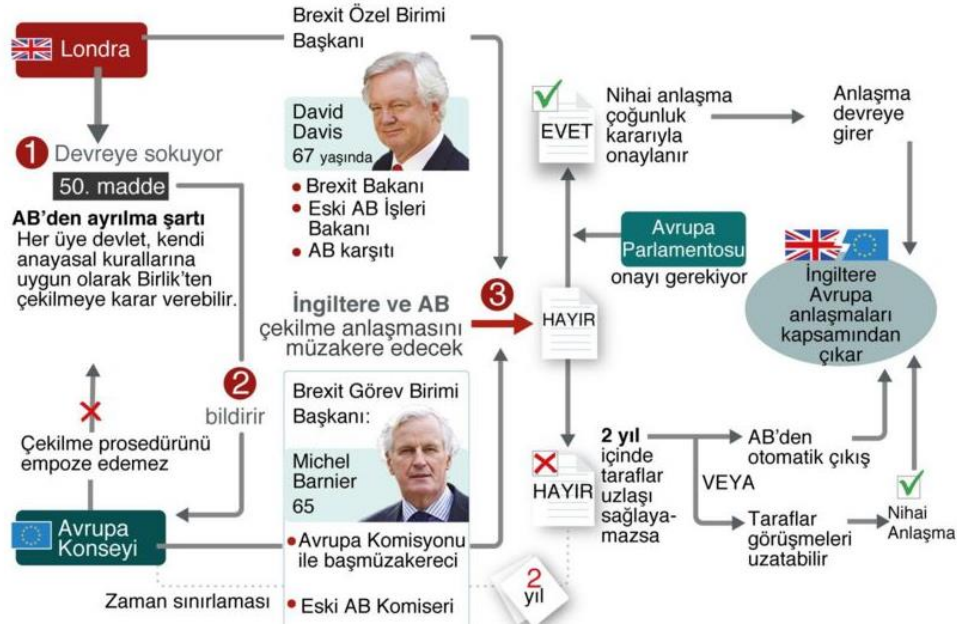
Londra

1 Devreye sokuyor

50. madde

AB'den ayrılma şartı
Her üye devlet, kendi anayasal kurallarına uygun olarak Birlik'ten çekilmeye karar verebilir.

2 bildirir

Çekilme prosedürünü empoze edemez

Avrupa Konseyi

Zaman sınırlaması

Brexit Özel Birimi Başkanı

David Davis 67 yaşında

• Brexit Bakanı
• Eski AB İşleri Bakanı
• AB karşıtı

İngiltere ve AB çekilme anlaşmasını müzakere edecek

3

Brexit Görev Birimi Başkanı:

Michel Barnier 65

• Avrupa Komisyonu ile başmüzakereci
• Eski AB Komiseri

2 yıl

EVET

Nihai anlaşma çoğunluk kararıyla onaylanır

Anlaşma devreye girer

Avrupa Parlamentosu onayı gerekiyor

HAYIR

İngiltere Avrupa anlaşmaları kapsamından çıkar

HAYIR

2 yıl içinde taraflar uzlaşı sağlayamazsa

AB'den otomatik çıkış

VEYA

Taraflar görüşmeleri uzatabilir

Nihai Anlaşma